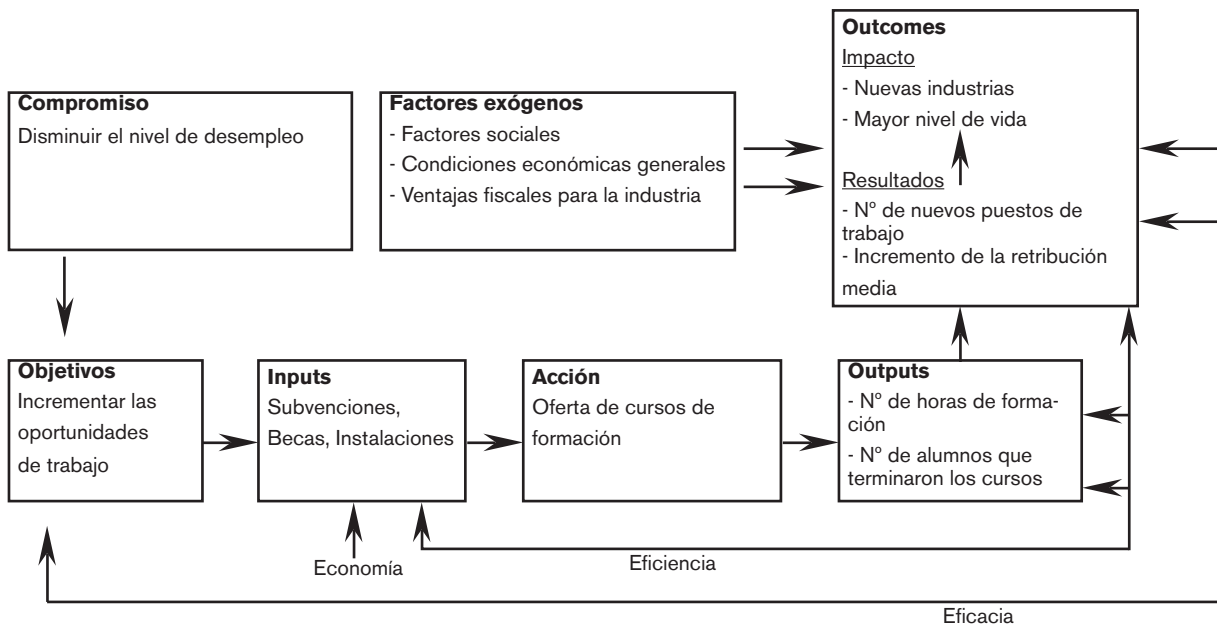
Outcomes
Impacto
- Nuevas industrias
- Mayor nivel de vida

Resultados
- Nº de nuevos puestos de trabajo
- Incremento de la retribución media

Compromiso
Disminuir el nivel de desempleo

Factores exógenos
- Factores sociales
- Condiciones económicas generales
- Ventajas fiscales para la industria

Objetivos
Incrementar las oportunidades de trabajo

Inputs
Subvenciones, Becas, Instalaciones

Acción
Oferta de cursos de formación

Outputs
- Nº de horas de formación
- Nº de alumnos que terminaron los cursos

Economía

Eficiencia

Eficacia